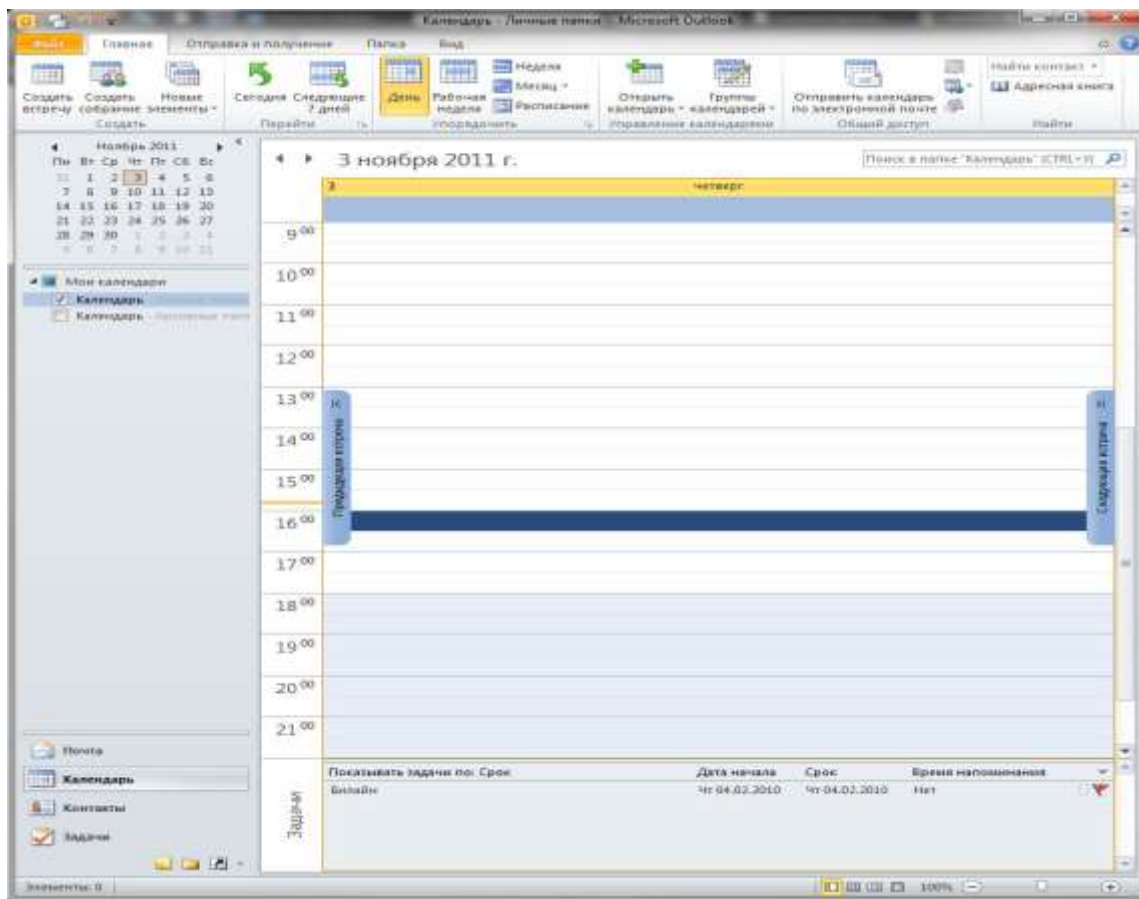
Календарь - Личные папки - Microsoft Outlook

Файл | Главная | Отправка и получение | Папка | Вид

Создать встречу | Создать собрание | Новые элементы | Создать
Сегодня | Следующие 7 дней | Перейти
День | Рабочая неделя | Неделя | Месяц | Расписание | Упорядочить
Открыть календарь | Группы календарей | Управление календарями
Отправить календарь по электронной почте | Общий доступ
Найти контакт | Адресная книга | Найти

Ноябрь 2011
Пн Вт Ср Чт Пт Сб Вс
31 1 2 3 4 5 6
7 8 9 10 11 12 13
14 15 16 17 18 19 20
21 22 23 24 25 26 27
28 29 30 1 2 3 4
5 6 7 8 9 10 11

Мои календари
Календарь
Календарь - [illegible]

3 ноября 2011 г.
Поиск в папке "Календарь" (CTRL+Y)
3 четверг

$9^{00}$
$10^{00}$
$11^{00}$
$12^{00}$
$13^{00}$
$14^{00}$
$15^{00}$
$16^{00}$
$17^{00}$
$18^{00}$
$19^{00}$
$20^{00}$
$21^{00}$

Предыдущая встреча
Следующая встреча

Задачи
Показывать задачи по: Срок | Дата начала | Срок | Время напоминания
Билайн | Чт 04.02.2010 | Чт 04.02.2010 | Нет

Почта
Календарь
Контакты
Задачи

Элементы: 0
100%